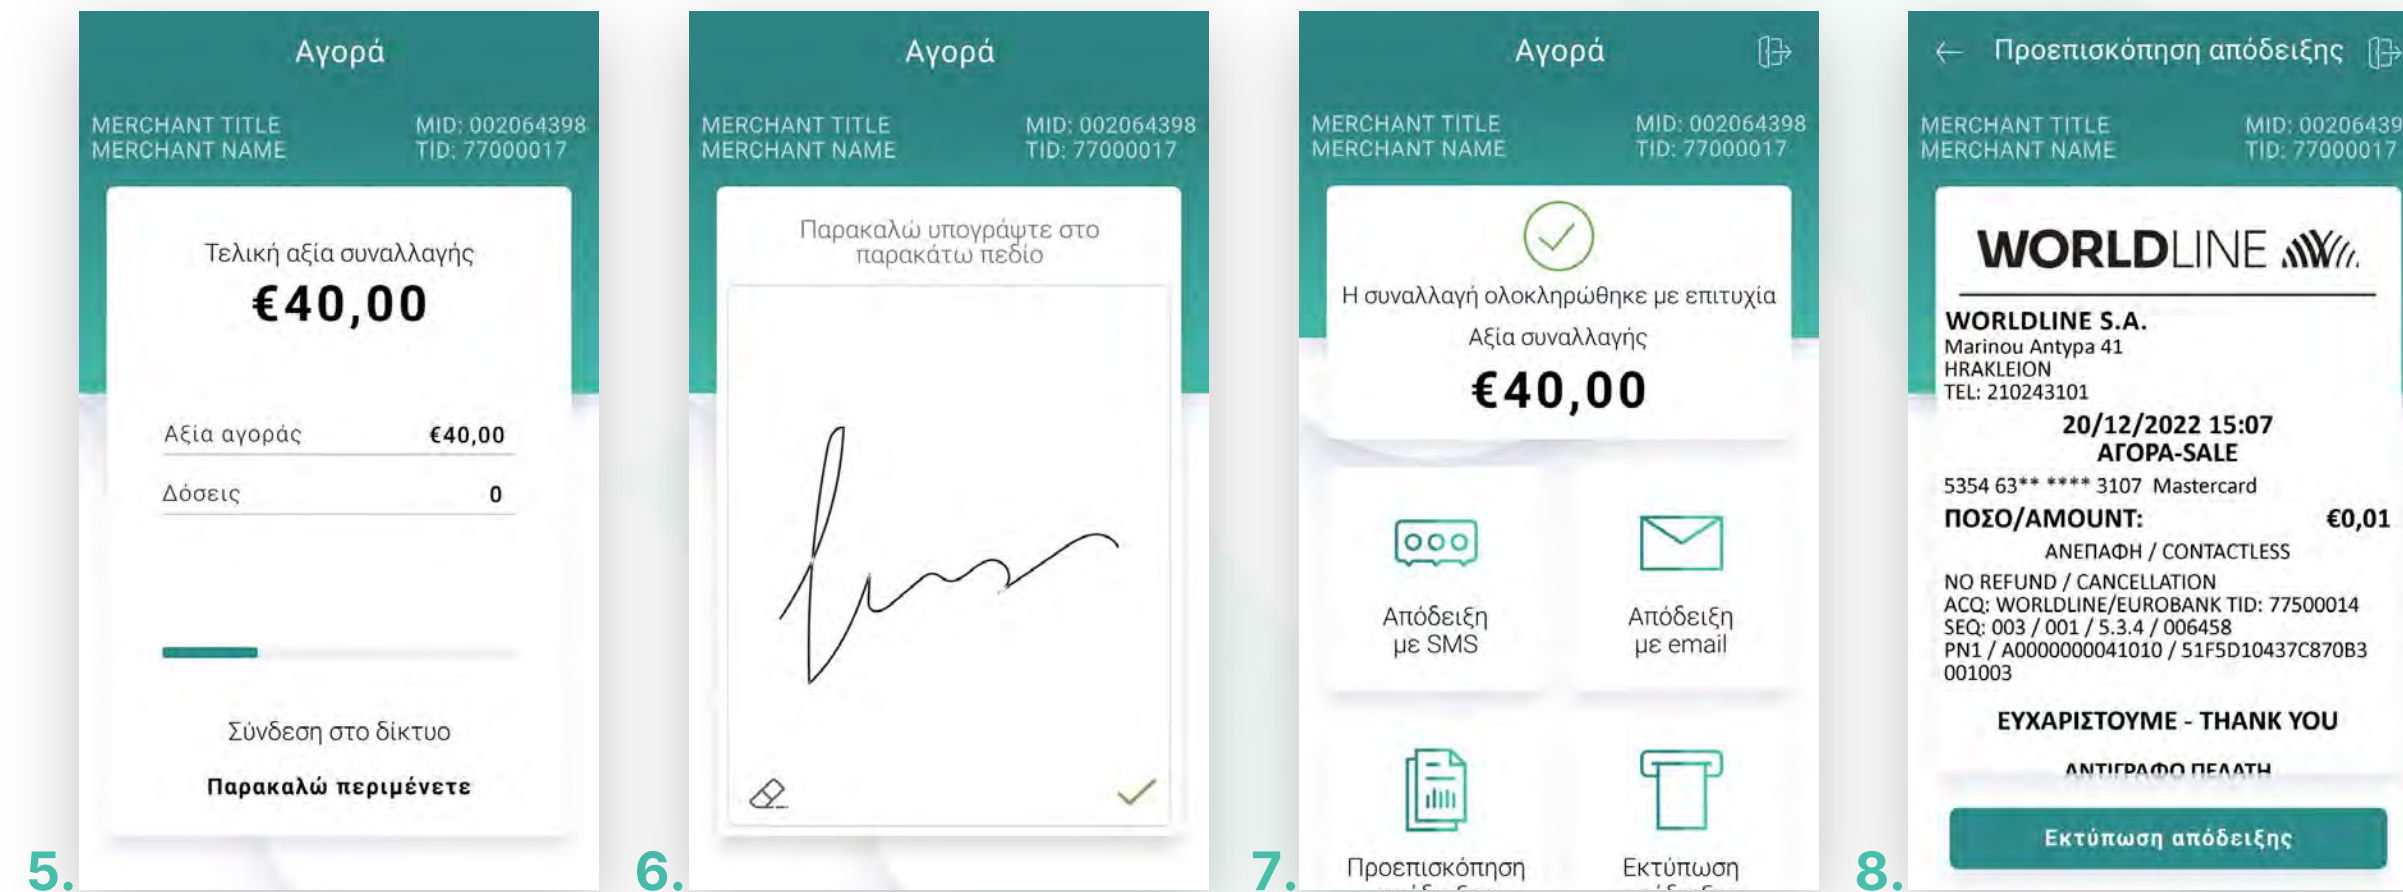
Αγορά

MERCHANT TITLE
MERCHANT NAME

MID: 002064398
TID: 77000017

Τελική αξία συναλλαγής
€40,00

| Αξία αγοράς | €40,00 |
|---|---|
| Δόσεις | 0 |

Σύνδεση στο δίκτυο
Παρακαλώ περιμένετε

5.

Αγορά

MERCHANT TITLE
MERCHANT NAME

MID: 002064398
TID: 77000017

Παρακαλώ υπογράψτε στο παρακάτω πεδίο

6.

Αγορά

MERCHANT TITLE
MERCHANT NAME

MID: 002064398
TID: 77000017

Η συναλλαγή ολοκληρώθηκε με επιτυχία
Αξία συναλλαγής
€40,00

Απόδειξη με SMS
Απόδειξη με email
Προεπισκόπηση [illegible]
Εκτύπωση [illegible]

7.

Προεπισκόπηση απόδειξης

MERCHANT TITLE
MERCHANT NAME

MID: 0020643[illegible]
TID: 77000017

WORLDLINE
WORLDLINE S.A.
Marinou Antypa 41
HRAKLEION
TEL: 210243101
20/12/2022 15:07
ΑΓΟΡΑ-SALE
5354 63** **** 3107 Mastercard
ΠΟΣΟ/AMOUNT: €0,01
ΑΝΕΠΑΦΗ / CONTACTLESS
NO REFUND / CANCELLATION
ACQ: WORLDLINE/EUROBANK TID: 77500014
SEQ: 003 / 001 / 5.3.4 / 006458
PN1 / A0000000041010 / 51F5D10437C870B3
001003
ΕΥΧΑΡΙΣΤΟΥΜΕ - THANK YOU
ΑΝΤΙΓΡΑΦΟ ΠΕΛΑΤΗ

Εκτύπωση απόδειξης

8.